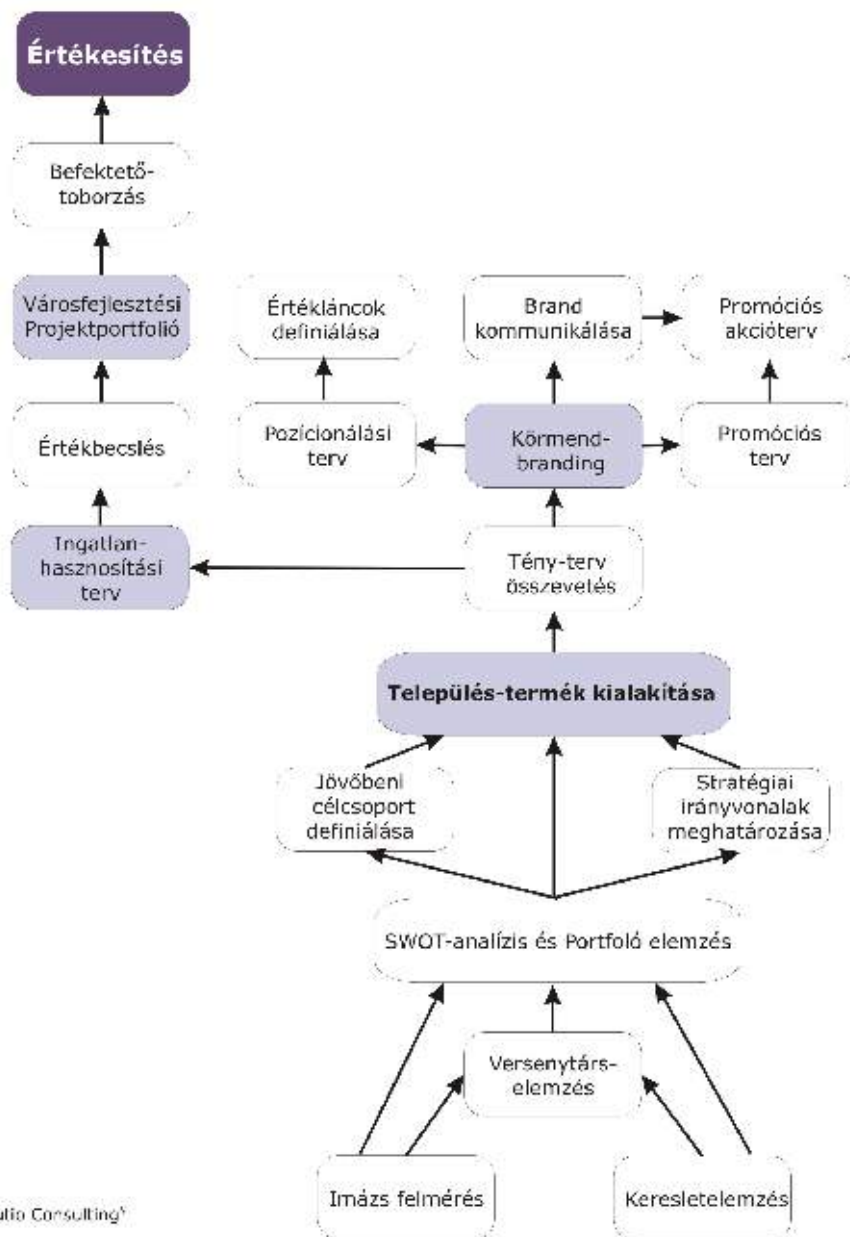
Értékesítés

Befektető-toborzás

Városfejlesztési Projektportfolió

Értékbecslés

Ingatlan-hasznosítási terv

Értékláncok definiálása

Brand kommunikálása

Promóciós akcióterv

Pozicionálási terv

Körmend-branding

Promóciós terv

Tény-terv összevetés

Település-termék kialakítása

Jövőbeni célcsoport definiálása

Stratégiai irányvonalak meghatározása

SWOT-analízis és Portfoló elemzés

Versenytárs-elemzés

Imázs felmérés

Keresletelemzés

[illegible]lio Consulting